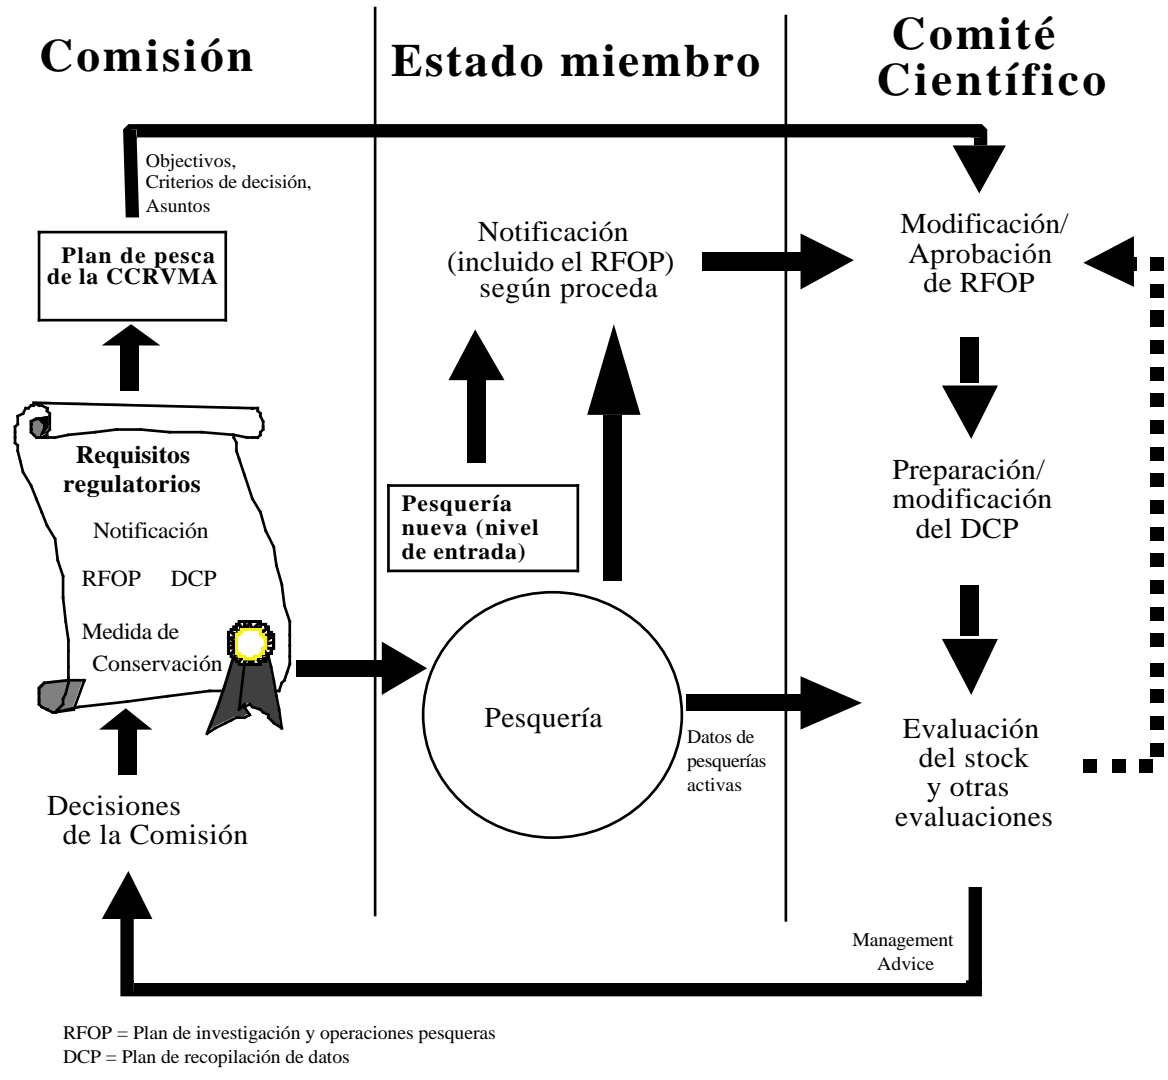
Comisión

Estado miembro

Comité Científico

Objectivos, Criterios de decisión, Asuntos

Plan de pesca de la CCRVMA

Notificación (incluido el RFOP) según proceda

Modificación/ Aprobación de RFOP

Requisitos regulatorios

Notificación

RFOP DCP

Medida de Conservación

Pesquería nueva (nivel de entrada)

Preparación/ modificación del DCP

Pesquería

Datos de pesquerías activas

Evaluación del stock y otras evaluaciones

Decisiones de la Comisión

Management Advice

RFOP = Plan de investigación y operaciones pesqueras
DCP = Plan de recopilación de datos